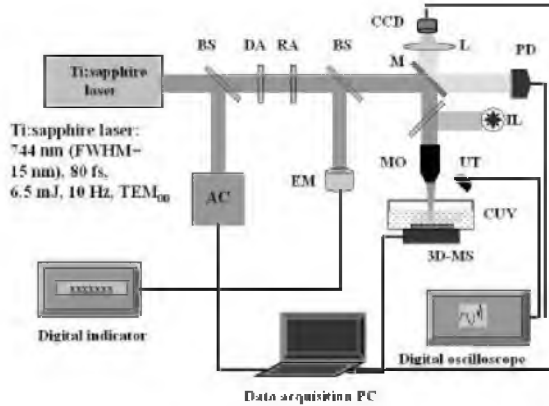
CCD

BS DA RA BS

L

PD

Ti:sapphire laser

M

Ti:sapphire laser: 744 nm (FWHM= 15 nm), 80 fs, 6.5 mJ, 10 Hz, TEM$_{00}$

IL

MO

UT

AC

EM

CUV

3D-MS

xxxxxxx

Digital indicator

Digital oscilloscope

Data acquisition PC